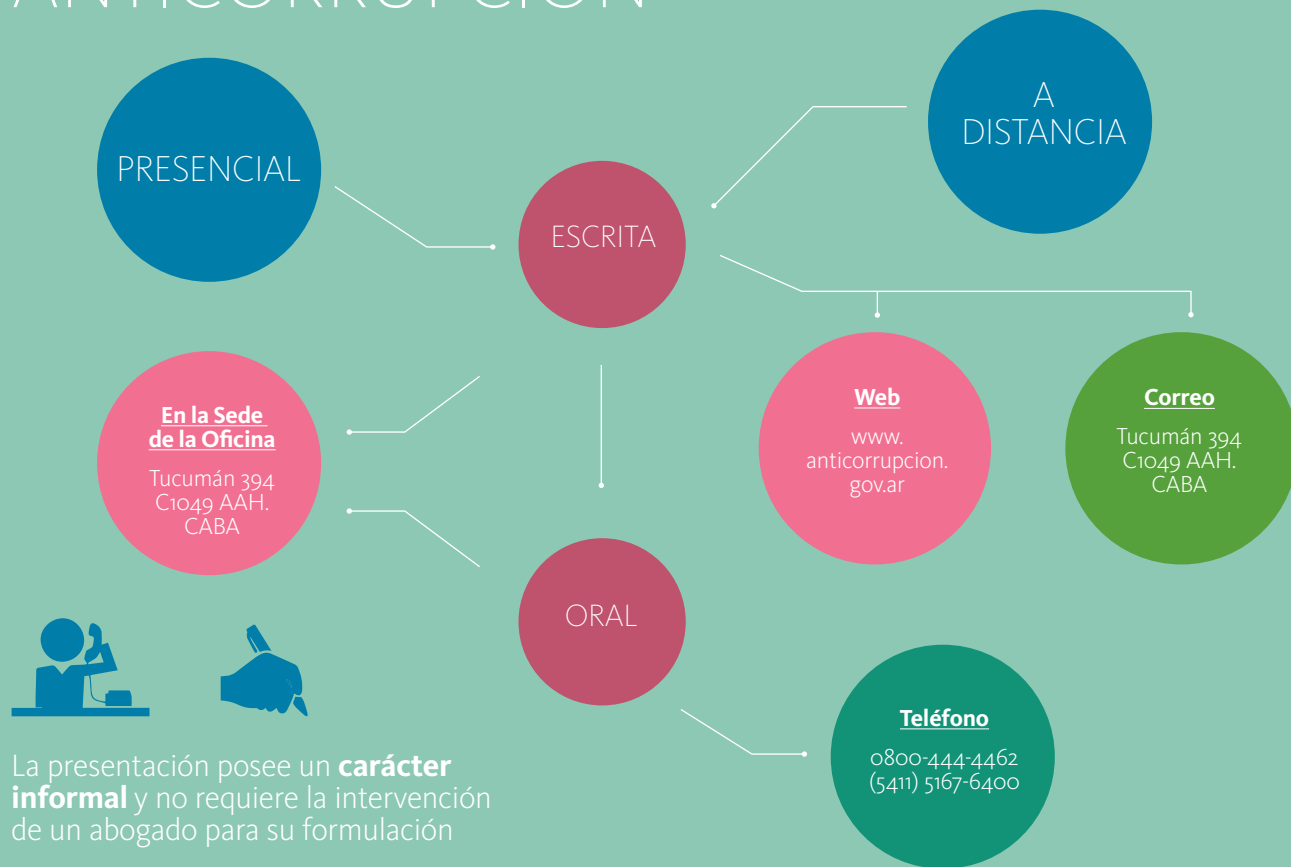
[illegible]

PRESENCIAL

A DISTANCIA

ESCRITA

En la Sede de la Oficina

Tucumán 394 C1049 AAH. CABA

Web

www. anticorrupcion. gov.ar

Correo

Tucumán 394 C1049 AAH. CABA

ORAL

Teléfono

0800-444-4462 (5411) 5167-6400

La presentación posee un **carácter informal** y no requiere la intervención de un abogado para su formulación